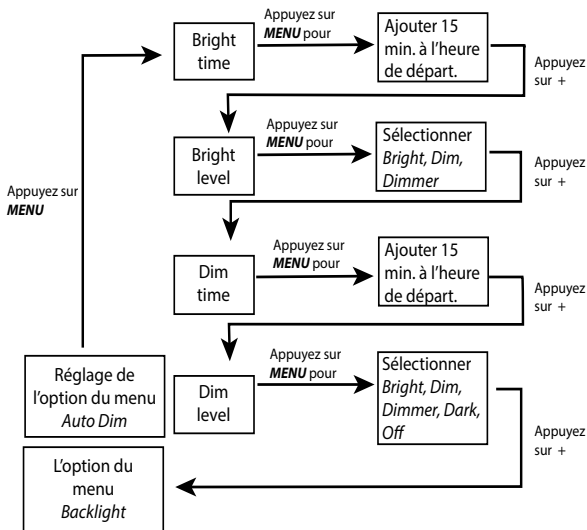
Bright time

Appuyez sur ***MENU*** pour

Ajouter 15 min. à l'heure de départ.

Appuyez sur +

Bright level

Appuyez sur ***MENU*** pour

Sélectionner *Bright, Dim, Dimmer*

Appuyez sur +

Appuyez sur ***MENU***

Dim time

Appuyez sur ***MENU*** pour

Ajouter 15 min. à l'heure de départ.

Appuyez sur +

Réglage de l'option du menu *Auto Dim*

Dim level

Appuyez sur ***MENU*** pour

Sélectionner *Bright, Dim, Dimmer, Dark, Off*

Appuyez sur +

L'option du menu *Backlight*